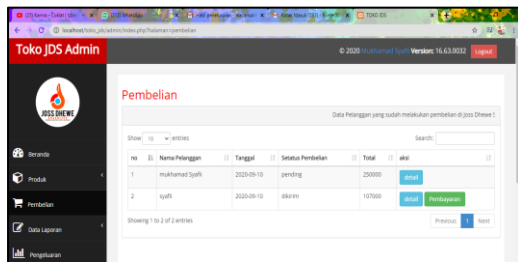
(23) Kamu - Zulan | don × (20) WhatsApp × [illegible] × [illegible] × Kelas Mandi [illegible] × TOKO JDS ×

localhost/toko_jds/admin/index.php?halaman=pembelian

Toko JDS Admin

© 2020 Mukhamad Syafii Version: 16.63.0032 Logout

JOSS DHEWE

Beranda

Produk

Pembelian

Data Laporan

Pengeluaran

Pembelian

Data Pelanggan yang sudah melakukan pembelian di Joss Dhewe !

Show 10 entries

Search:

| no | Nama Pelanggan | Tanggal | Setatus Pembelian | Total | aksi |
|---|---|---|---|---|---|
| 1 | mukhamad Syafii | 2020-09-10 | pending | 250000 | detail |
| 2 | syafii | 2020-09-10 | dikirim | 107000 | detail Pembayaran |

Showing 1 to 2 of 2 entries

Previous 1 Next